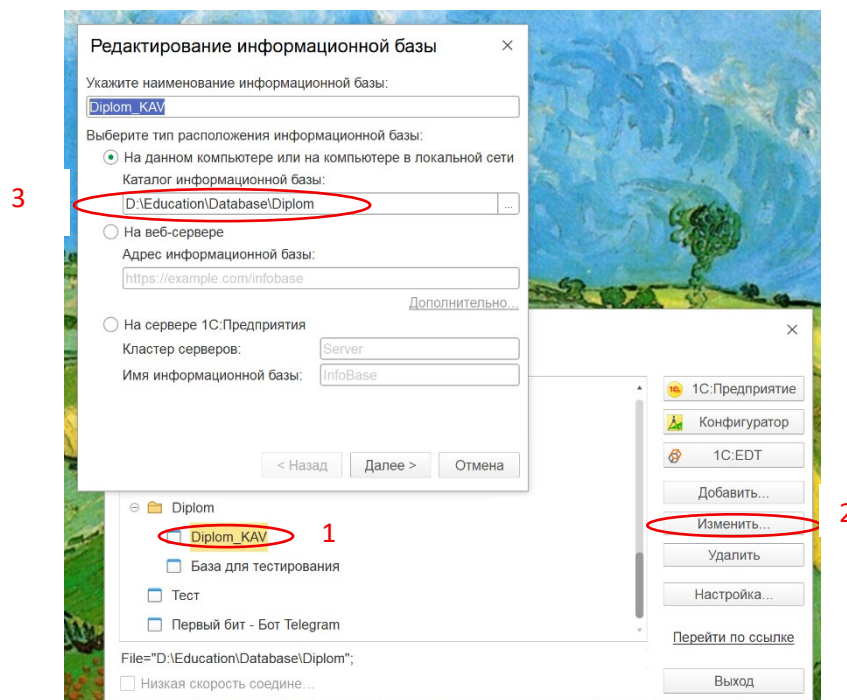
Редактирование информационной базы ×

Укажите наименование информационной базы:

Diplom_KAV

Выберите тип расположения информационной базы:

На данном компьютере или на компьютере в локальной сети

Каталог информационной базы:

3

D:\Education\Database\Diplom ...

На веб-сервере

Адрес информационной базы:

https://example.com/infobase

Дополнительно...

На сервере 1С:Предприятия

Кластер серверов: Server

Имя информационной базы: InfoBase

< Назад Далее > Отмена

×

1С:Предприятие

Конфигуратор

1С:EDT

Добавить...

Изменить...

2

Удалить

Настройка...

Перейти по ссылке

Выход

Diplom

Diplom_KAV 1

База для тестирования

Тест

Первый бит - Бот Telegram

File="D:\Education\Database\Diplom";

Низкая скорость соедине...